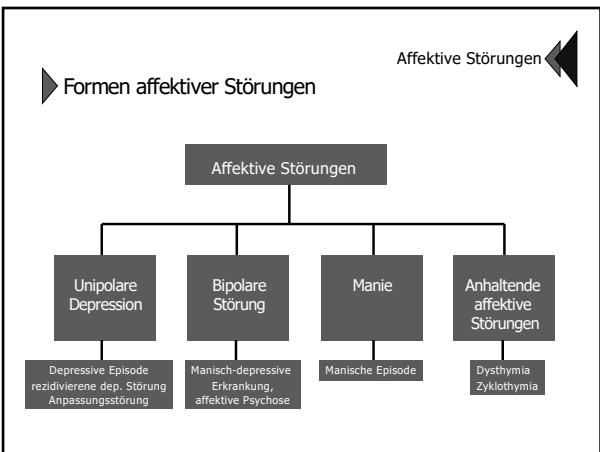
Affektive Störungen

Formen affektiver Störungen

Affektive Störungen

Unipolare Depression

Bipolare Störung

Manie

Anhaltende affektive Störungen

Depressive Episode
rezidivierene dep. Störung
Anpassungsstörung

Manisch-depressive Erkrankung, affektive Psychose

Manische Episode

Dysthymia
Zyklothymia